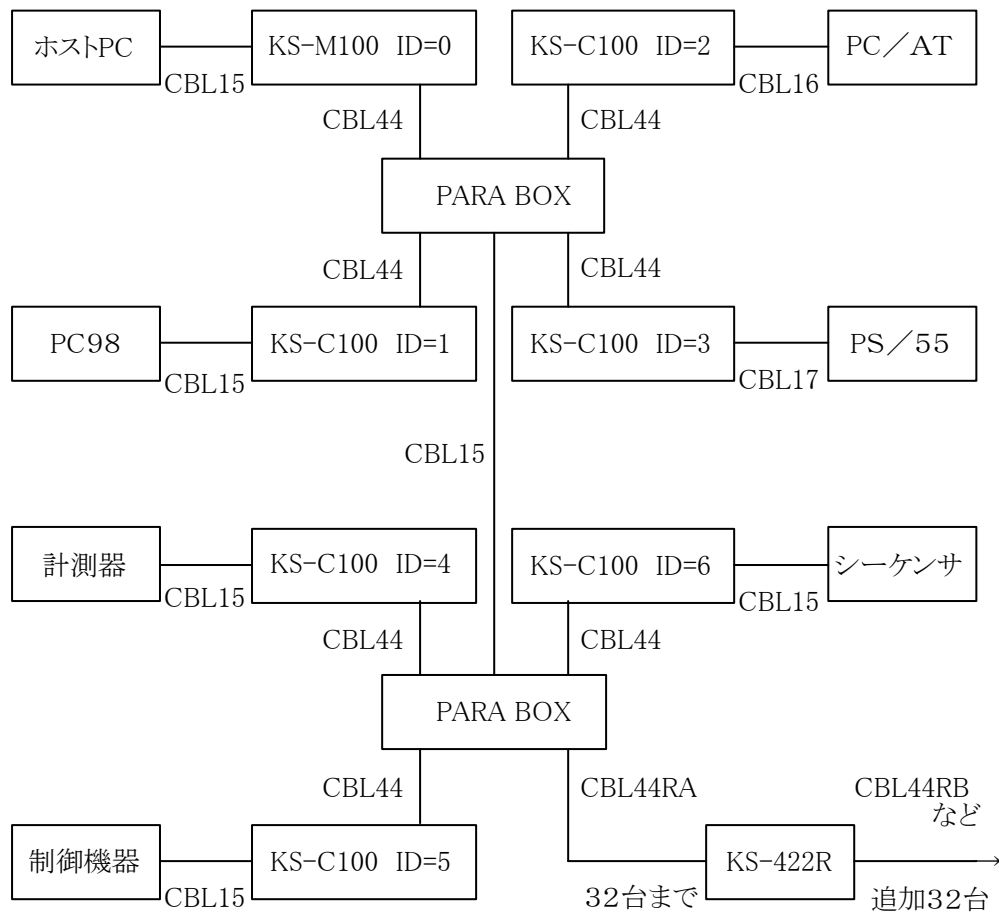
ホストPC
CBL15
KS-M100 ID=0
KS-C100 ID=2
CBL16
PC／AT
CBL44
CBL44
PARA BOX
CBL44
CBL44
PC98
CBL15
KS-C100 ID=1
KS-C100 ID=3
CBL17
PS／55
CBL15
計測器
CBL15
KS-C100 ID=4
KS-C100 ID=6
CBL15
シーケンサ
CBL44
CBL44
PARA BOX
CBL44
CBL44RA
CBL44RB など
制御機器
CBL15
KS-C100 ID=5
32台まで
KS-422R
追加32台